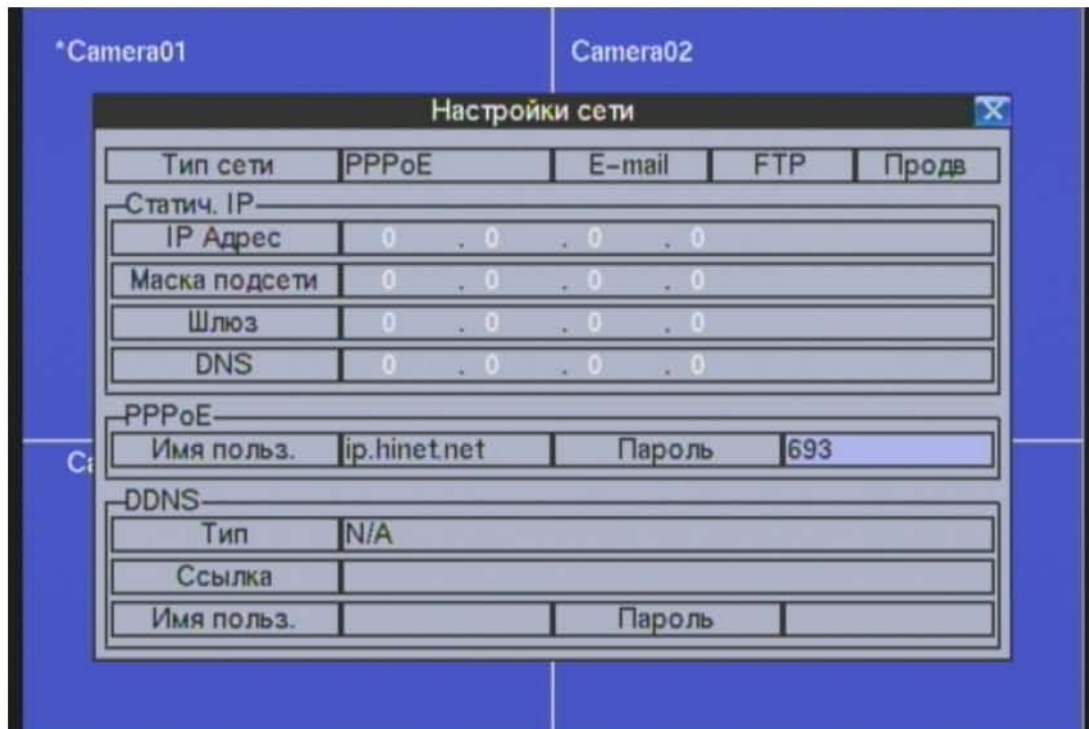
*Camera01

Camera02

Настройки сети

Тип сети | PPPoE | E-mail | FTP | Продв

Статич. IP

IP Адрес 0 . 0 . 0 . 0

Маска подсети 0 . 0 . 0 . 0

Шлюз 0 . 0 . 0 . 0

DNS 0 . 0 . 0 . 0

PPPoE

Имя польз. ip.hinet.net Пароль 693

Ca

DDNS

Тип N/A

Ссылка

Имя польз. Пароль